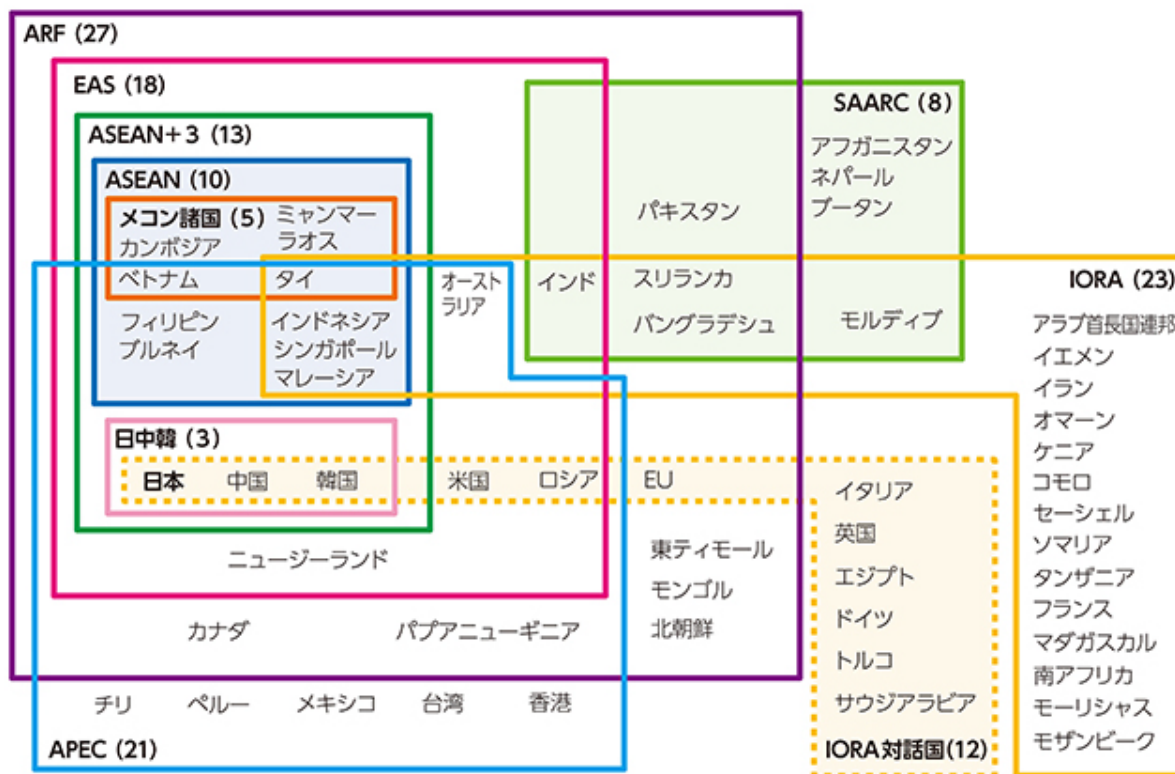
ARF (27)

EAS (18)

ASEAN＋3 (13)

ASEAN (10)

メコン諸国 (5)
カンボジア
ミャンマー
ラオス
ベトナム
タイ

フィリピン
ブルネイ
インドネシア
シンガポール
マレーシア

日中韓 (3)
日本
中国
韓国

米国
ロシア
EU

オーストラリア

ニュージーランド

カナダ
パプアニューギニア

SAARC (8)
アフガニスタン
ネパール
ブータン
パキスタン
インド
スリランカ
バングラデシュ
モルディブ

IORA (23)
アラブ首長国連邦
イエメン
イラン
オマーン
ケニア
コモロ
セーシェル
ソマリア
タンザニア
フランス
マダガスカル
南アフリカ
モーリシャス
モザンビーク

イタリア
英国
エジプト
ドイツ
トルコ
サウジアラビア
IORA対話国(12)

東ティモール
モンゴル
北朝鮮

チリ
ペルー
メキシコ
台湾
香港

APEC (21)